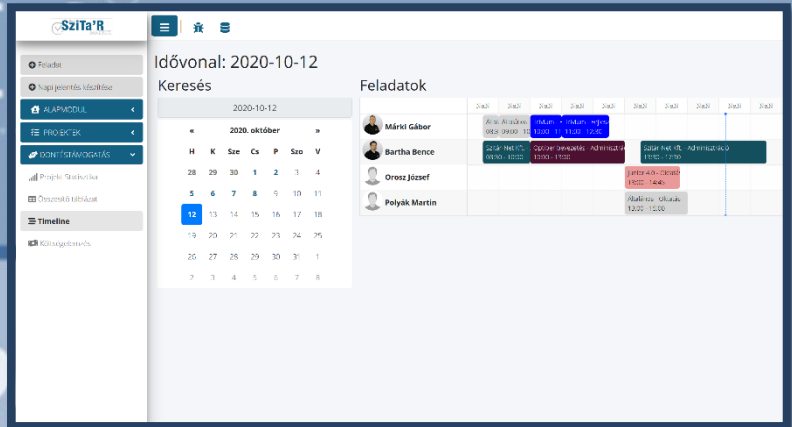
SziTa'R

Feladat

Napi jelentés készítése

ALAPMODUL

PROJEKTEK

DÖNTÉSTÁMOGATÁS

Projekt Statisztika

Összesítő táblázat

Timeline

Költségelemzés

Idővonal: 2020-10-12

Keresés

2020-10-12

| « | 2020. október | | | | | » |
|---|---|---|---|---|---|---|
| H | K | Sze | Cs | P | Szo | V |
| 28 | 29 | 30 | 1 | 2 | 3 | 4 |
| 5 | 6 | 7 | 8 | 9 | 10 | 11 |
| 12 | 13 | 14 | 15 | 16 | 17 | 18 |
| 19 | 20 | 21 | 22 | 23 | 24 | 25 |
| 26 | 27 | 28 | 29 | 30 | 31 | 1 |
| 2 | 3 | 4 | 5 | 6 | 7 | 8 |

Feladatok

Márki Gábor

Bartha Bence

Orosz József

Polyák Martin

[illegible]

Szitár-Net Kft. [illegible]

Opcionr bevezetés - Adminisztráció

Szitár-Net Kft. - Adminisztráció

Ipartel 4.0 - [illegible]

Általános - Oktatás
12:00 - 13:00